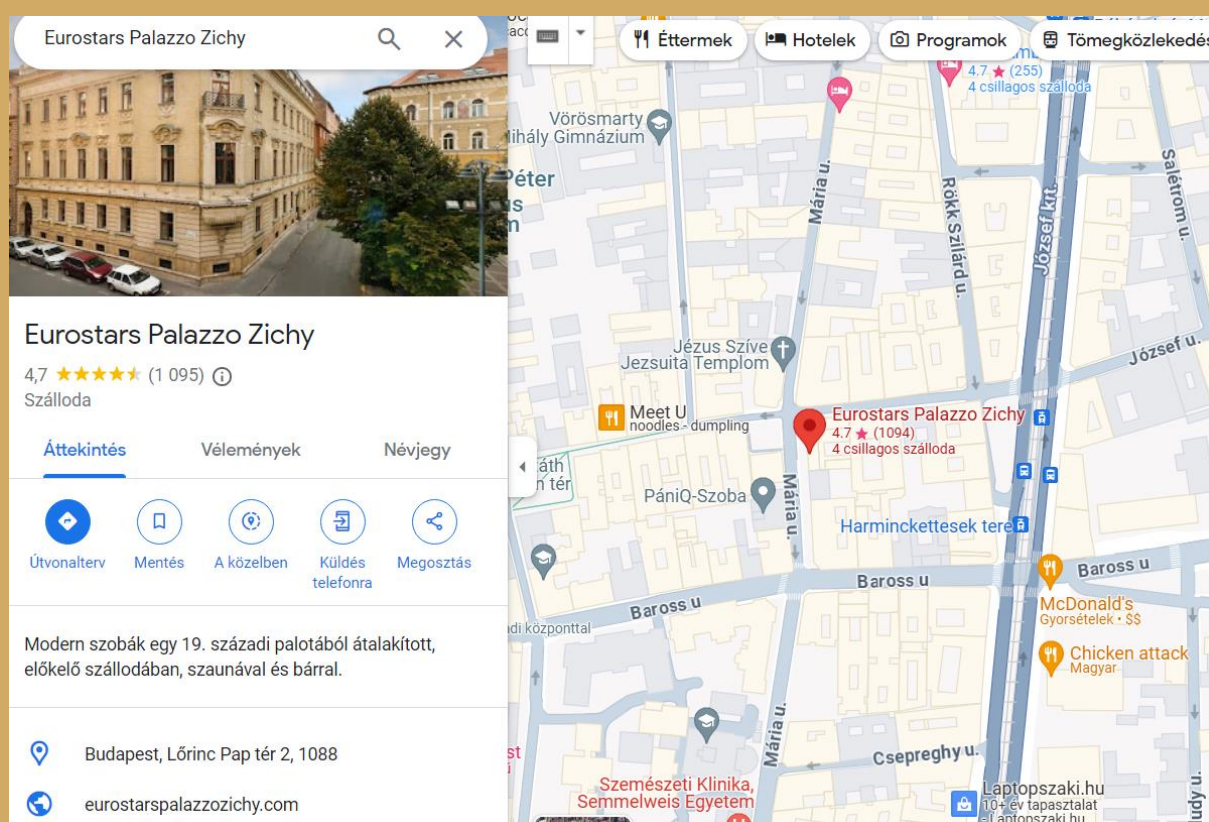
Eurostars Palazzo Zichy

Eurostars Palazzo Zichy
4,7 ★★★★★ (1 095)
Szálloda

Áttekintés Vélemények Névjegy

Útvonalterv Mentés A közelben Küldés telefonra Megosztás

Modern szobák egy 19. századi palotából átalakított, előkelő szállodában, szaunával és bárral.

Budapest, Lőrinc Pap tér 2, 1088

eurostarspalazzozichy.com

Éttermek Hotelek Programok Tömegközlekedés

4.7 ★ (255)
4 csillagos szálloda

Vörösmarty Mihály Gimnázium

Péter

Mária u.

Rökk Szilárd u.

József krt.

Salétrom u.

József u.

Jézus Szíve Jezsuita Templom

Meet U
noodles · dumpling

Eurostars Palazzo Zichy
4.7 ★ (1094)
4 csillagos szálloda

PániQ-Szoba

Mária u.

Harminckettesek tere

Baross u

Baross u

Baross u

McDonald's
Gyorsételek · $$

Chicken attack
Magyar

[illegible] központtal

Mária u.

Csepreghy u.

Szemészeti Klinika, Semmelweis Egyetem

Laptopszaki.hu
10+ év tapasztalat
Laptopszaki.hu